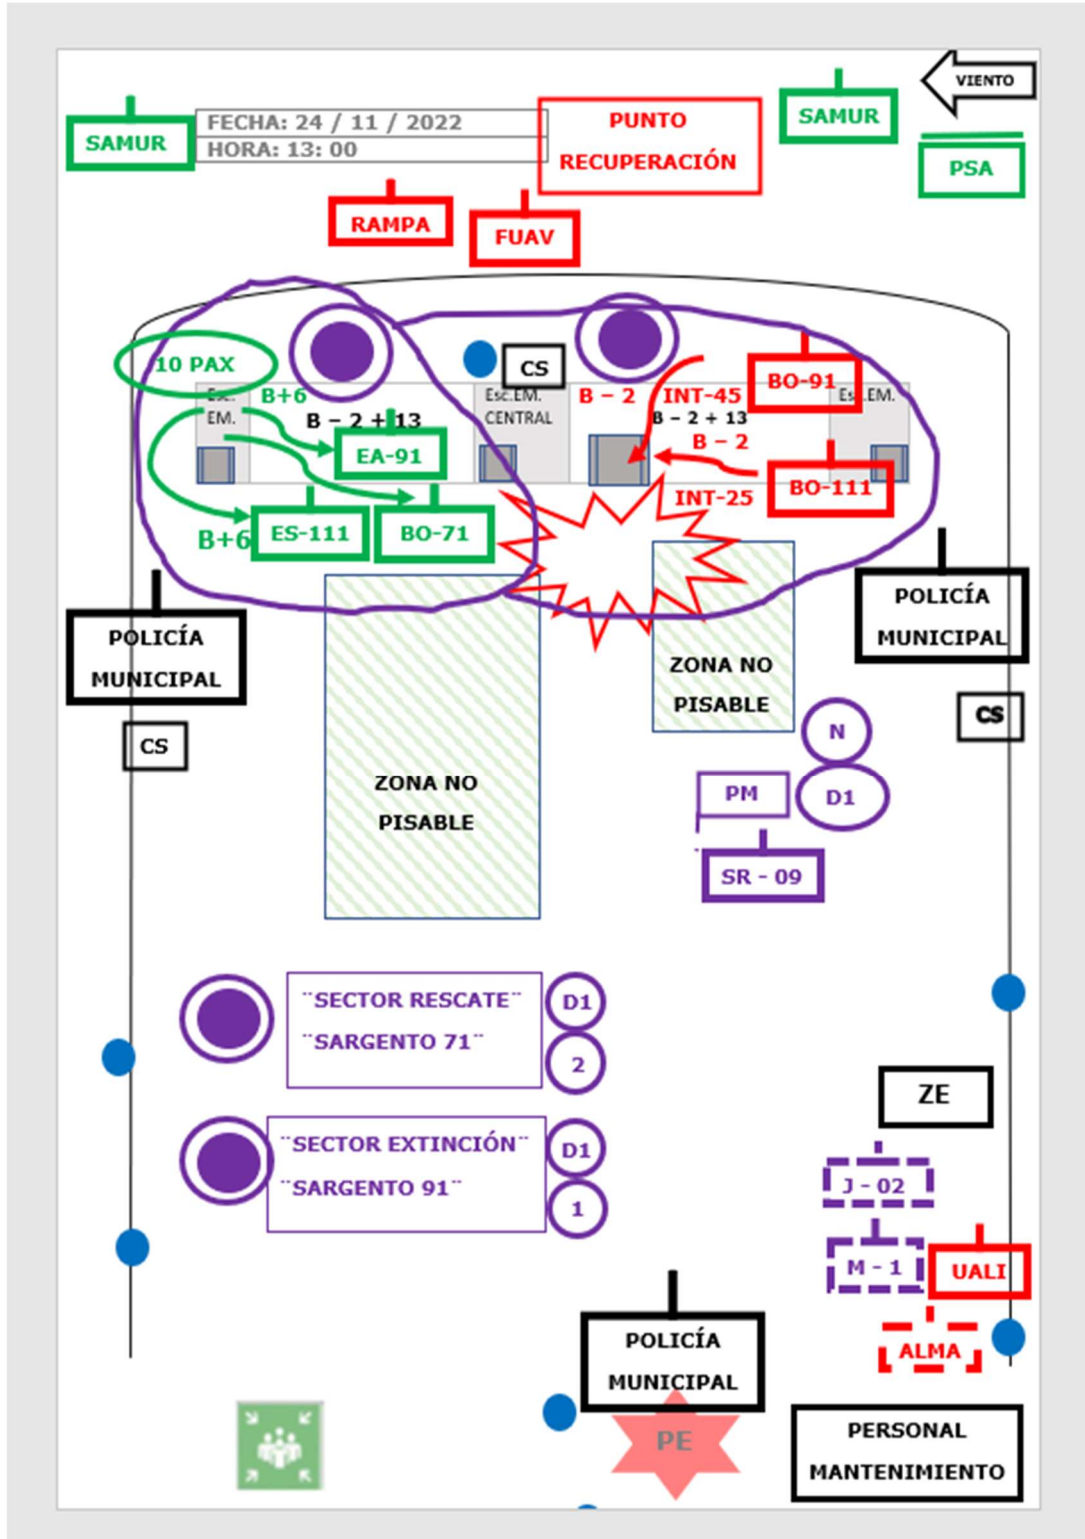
VIENTO

SAMUR

FECHA: 24 / 11 / 2022
HORA: 13: 00

PUNTO RECUPERACIÓN

SAMUR

PSA

RAMPA

FUAV

10 PAX

CS

Esc. EM.

B+6

B – 2 + 13

EA-91

Esc.EM. CENTRAL

B – 2

INT-45

BO-91

B – 2 + 13

B – 2

Esc.EM.

BO-111

INT-25

B+6

ES-111

BO-71

POLICÍA MUNICIPAL

POLICÍA MUNICIPAL

ZONA NO PISABLE

CS

CS

N

PM

D1

ZONA NO PISABLE

SR - 09

¨SECTOR RESCATE¨
¨SARGENTO 71¨

D1

2

ZE

¨SECTOR EXTINCIÓN¨
¨SARGENTO 91¨

D1

1

J - 02

M - 1

UALI

ALMA

POLICÍA MUNICIPAL

PE

PERSONAL MANTENIMIENTO